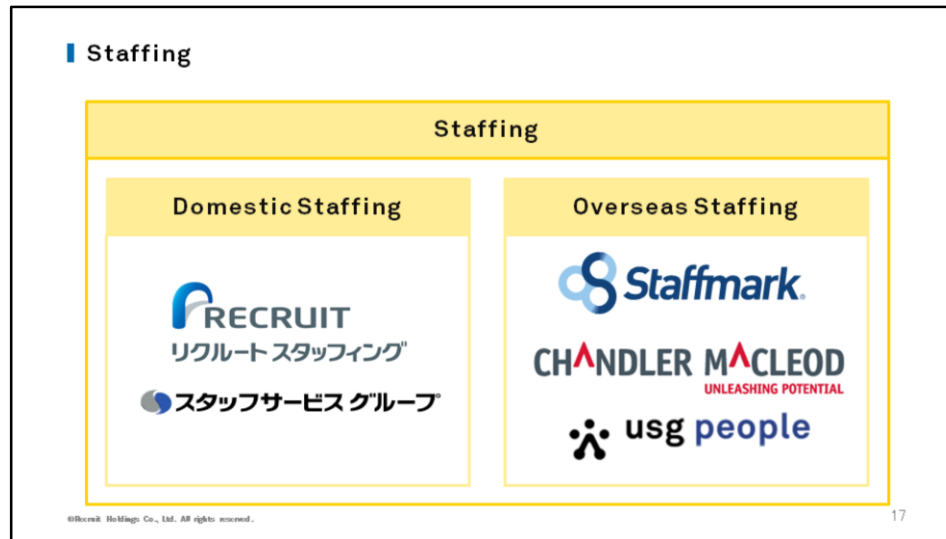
Staffing

Staffing

Domestic Staffing

RECRUIT
リクルートスタッフィング

スタッフサービス グループ

Overseas Staffing

Staffmark

CHANDLER MACLEOD
UNLEASHING POTENTIAL

usg people

©Recruit Holdings Co., Ltd. All rights reserved.

17